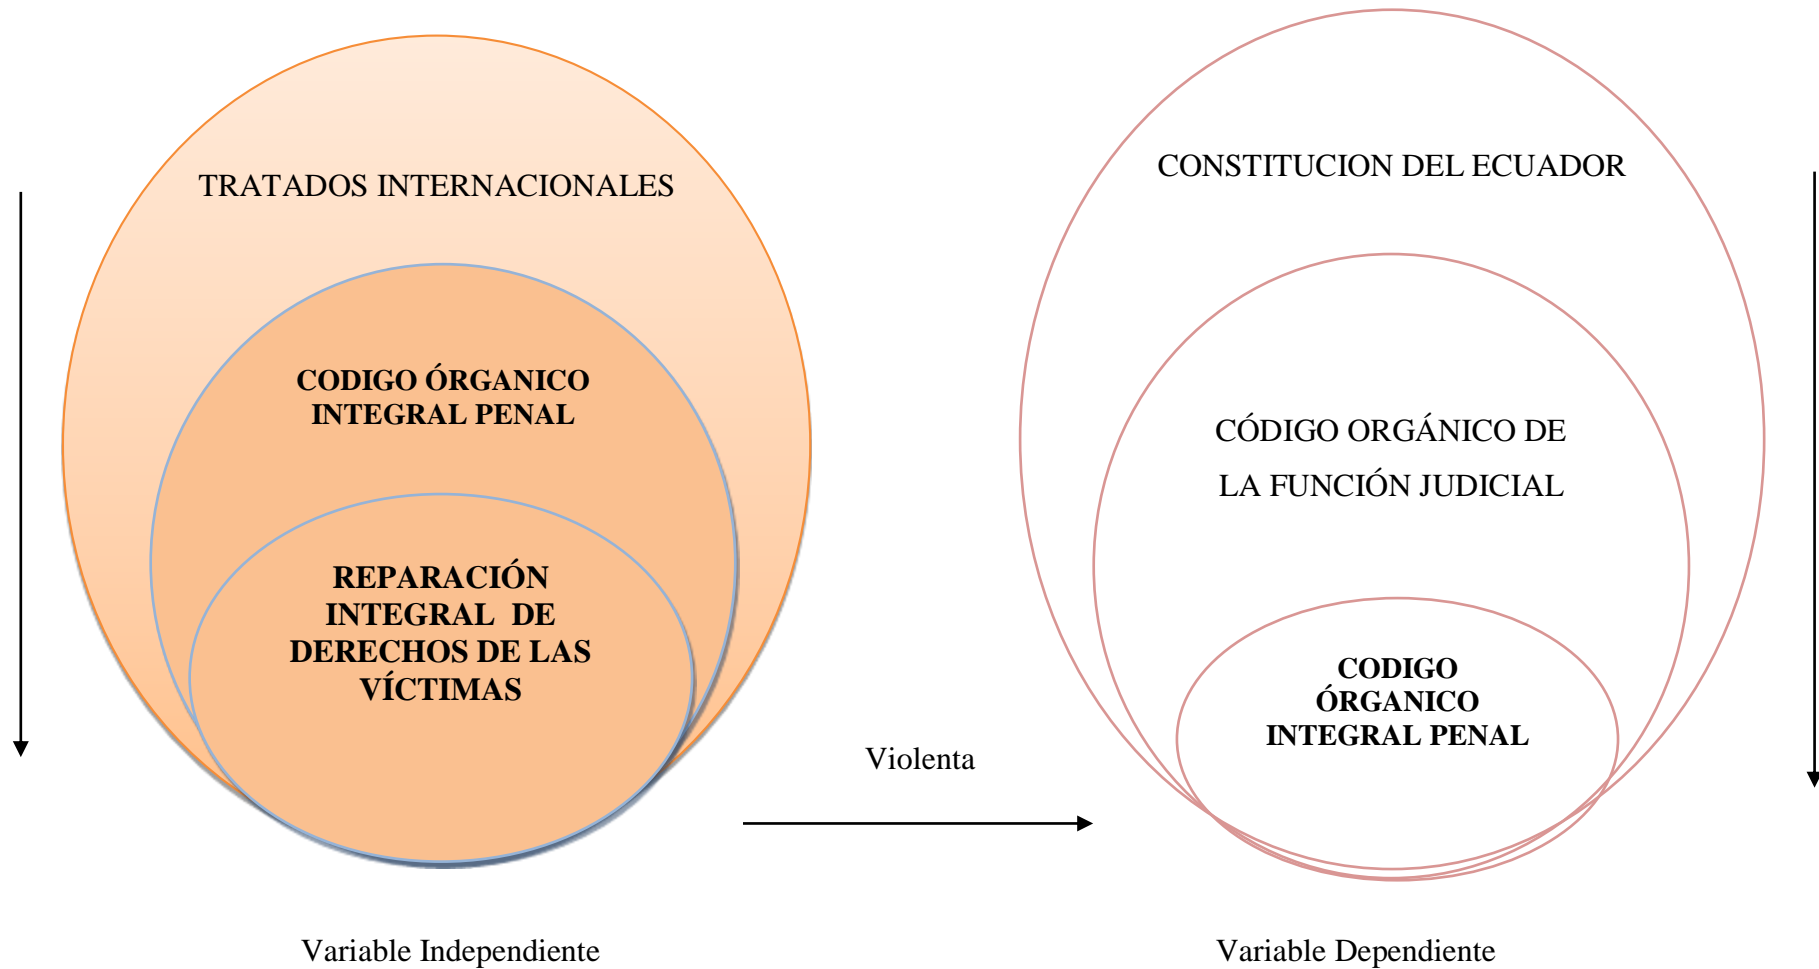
TRATADOS INTERNACIONALES

CODIGO ÓRGANICO INTEGRAL PENAL

REPARACIÓN INTEGRAL DE DERECHOS DE LAS VÍCTIMAS

CONSTITUCION DEL ECUADOR

CÓDIGO ORGÁNICO DE LA FUNCIÓN JUDICIAL

CODIGO ÓRGANICO INTEGRAL PENAL

Violenta

Variable Independiente

Variable Dependiente